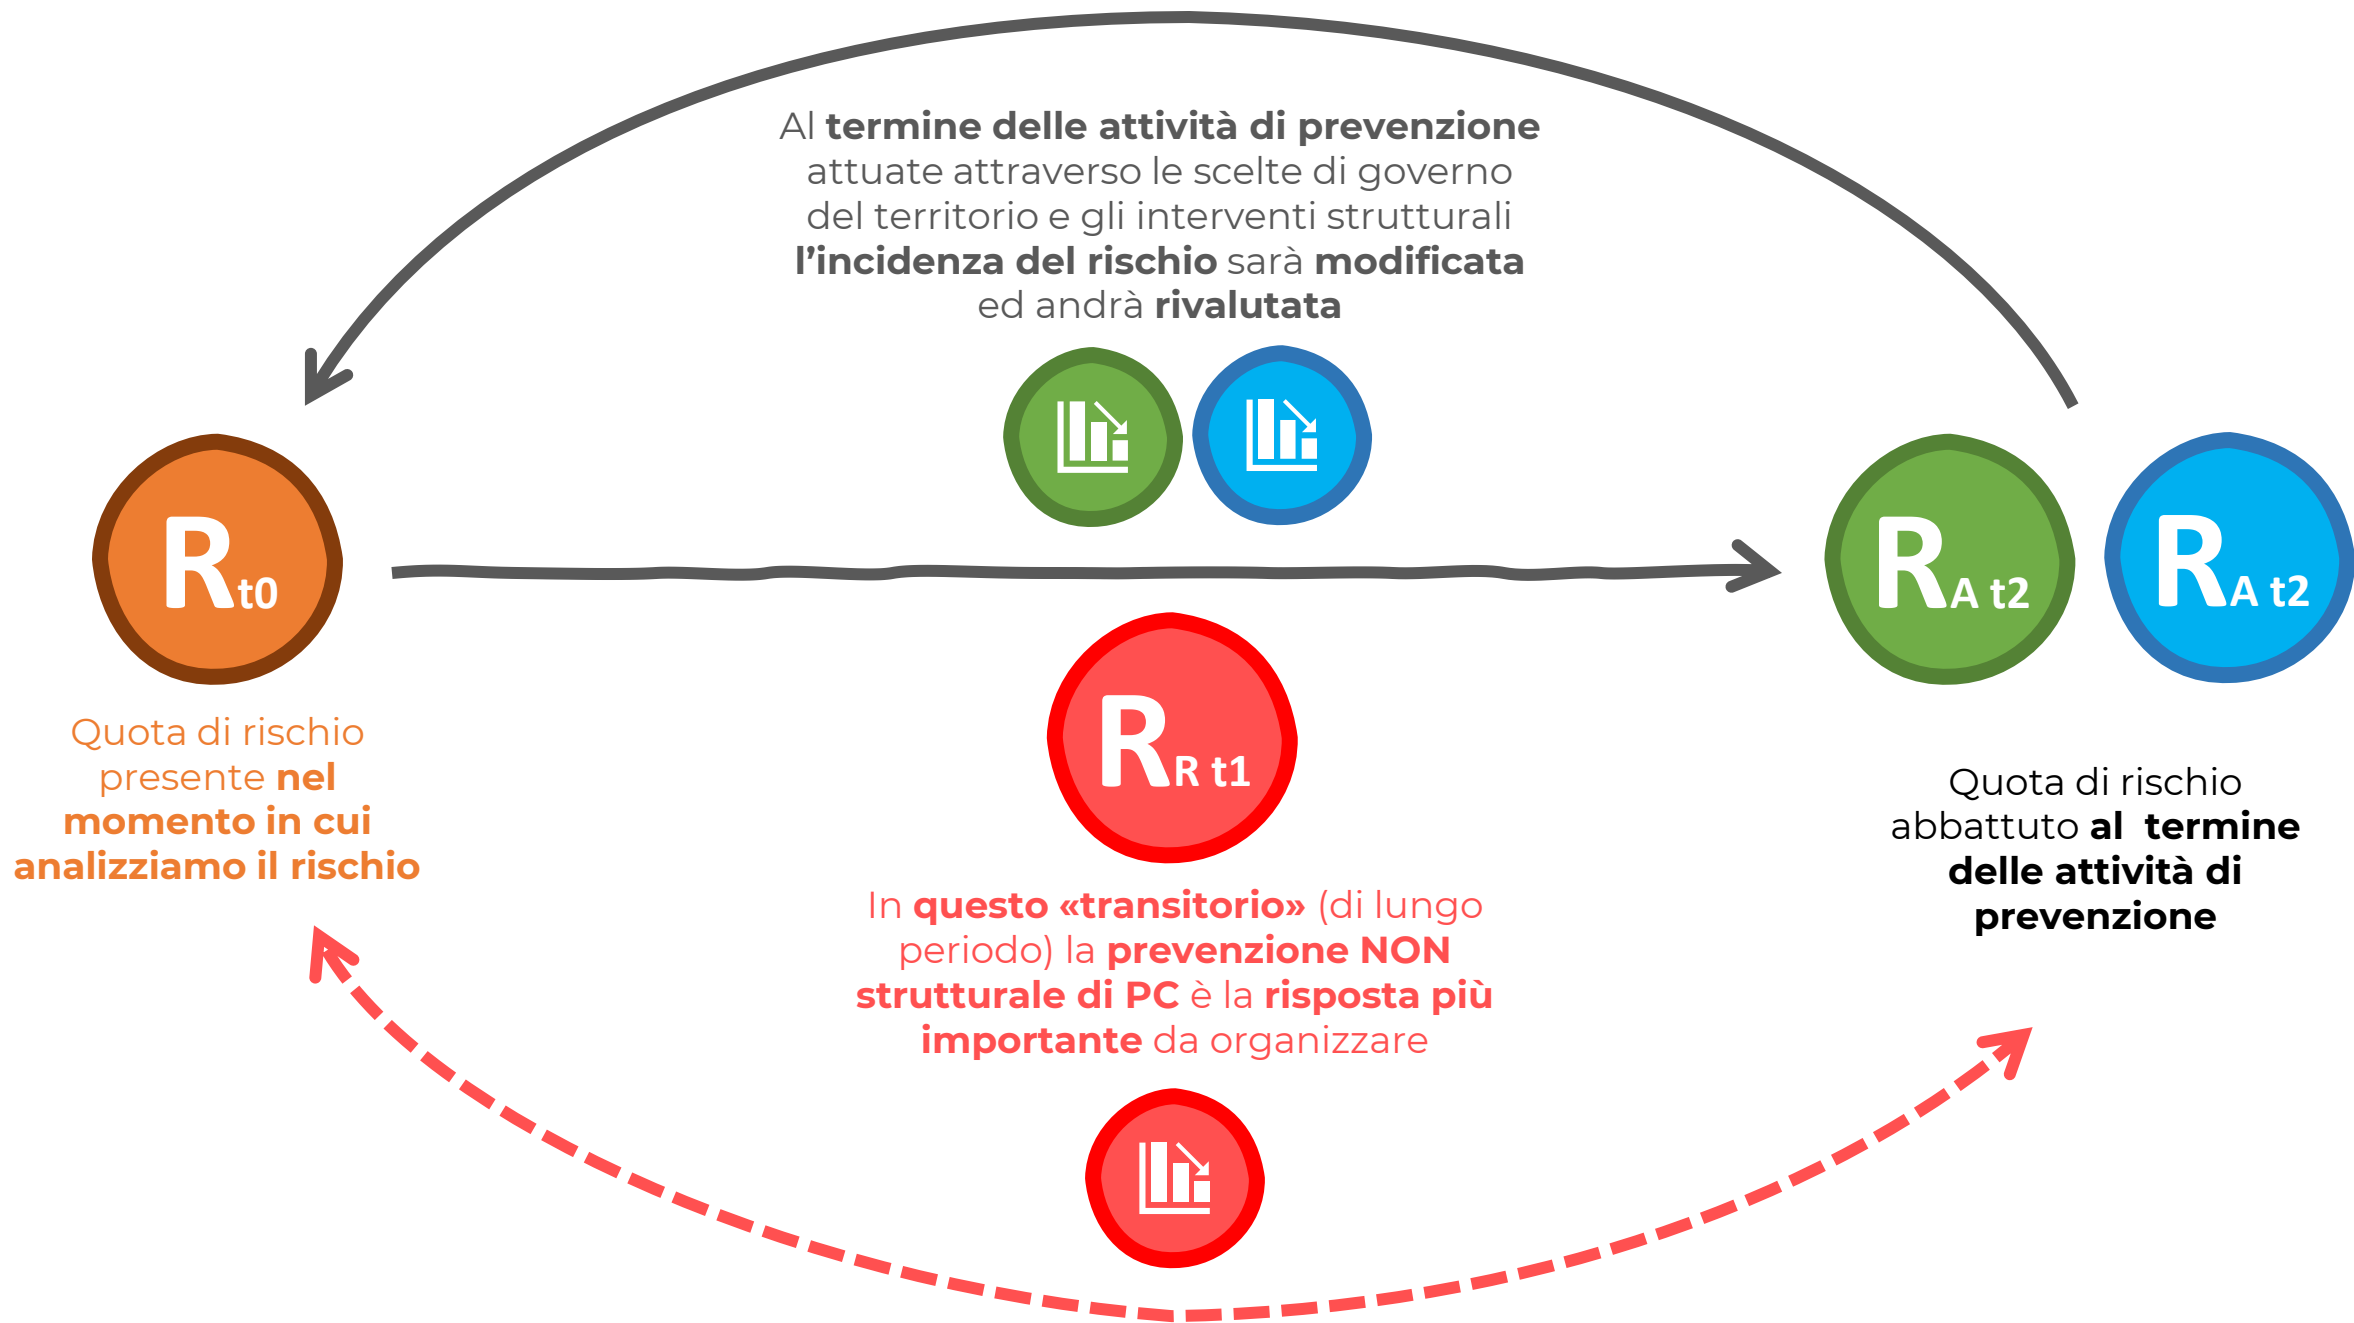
Al **termine delle attività di prevenzione** attuate attraverso le scelte di governo del territorio e gli interventi strutturali **l'incidenza del rischio** sarà **modificata** ed andrà **rivalutata**

$R_{t0}$

Quota di rischio presente **nel momento in cui analizziamo il rischio**

$R_{A\ t2}$ $R_{A\ t2}$

Quota di rischio abbattuto **al termine delle attività di prevenzione**

$R_{R\ t1}$

In **questo «transitorio»** (di lungo periodo) la **prevenzione NON strutturale di PC** è la **risposta più importante** da organizzare